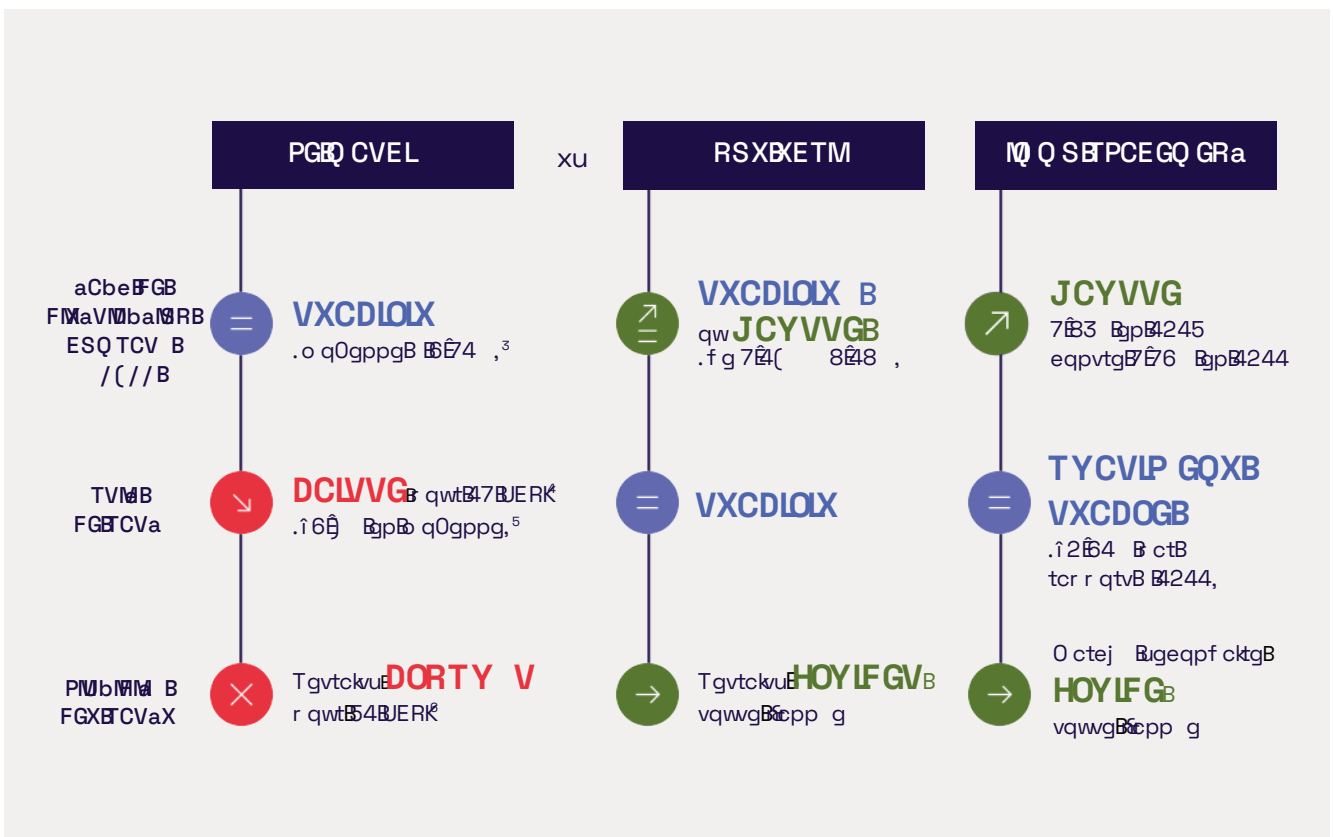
PGBQ CVEL

xu

RSXBXETM

MQ Q SBTPCEGQ GRa

aCbeBFGB
FMaVMbaMRB
ESQ TCV B
/(//B

VXCDLOLX
.o q0gppgB B6Ê74 ,³

VXCDLOLX B
qw JCYVVGB
.fg 7Ê4( 8Ê48 ,

JCYVVG
7ÊB3 BgpB4245
eqpvtgB7Ê76 BgpB4244

TVMB
FGBTCVa

DCLVVG B qwtB47BUERK⁴
.î6Ê BgpBo q0gppg,⁵

VXCDLOLX

TYCVLP GQXB
VXCDOGB
.î2Ê64 B ctB
tcr r qtvB B4244,

PMbMM B
FGXBTCVaX

TgvtckvuB DORTY V
r qwtB54BUERK⁶

TgvtckvuB HOYLFGVB
vqwgBScpp g

0 ctej Bugeqpf cktgB
HOYLFGB
vqwgBScpp g